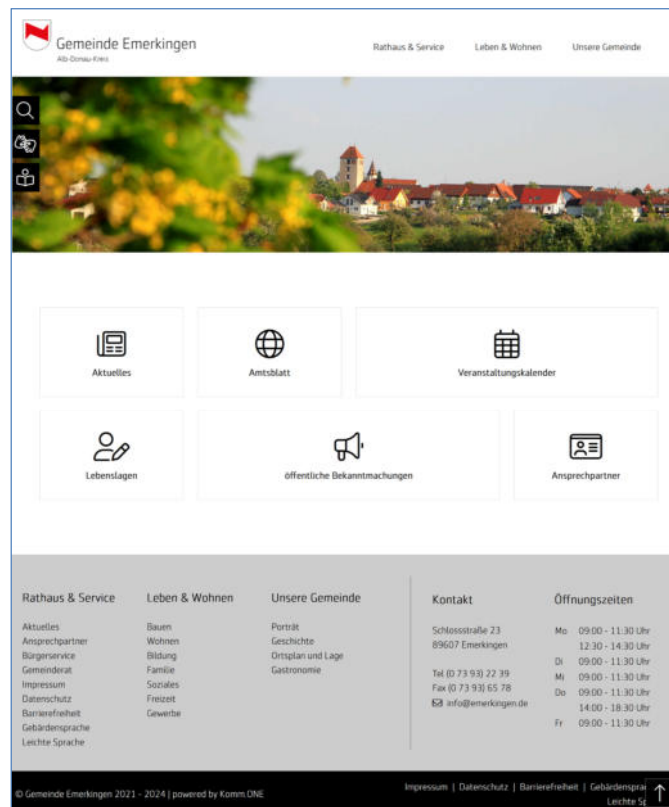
Gemeinde Emerkingen
Alb-Donau-Kreis

Rathaus & Service Leben & Wohnen Unsere Gemeinde

Aktuelles

Amtsblatt

Veranstaltungskalender

Lebenslagen

öffentliche Bekanntmachungen

Ansprechpartner

Rathaus & Service
Aktuelles
Ansprechpartner
Bürgerservice
Gemeinderat
Impressum
Datenschutz
Barrierefreiheit
Gebärdensprache
Leichte Sprache

Leben & Wohnen
Bauen
Wohnen
Bildung
Familie
Soziales
Freizeit
Gewerbe

Unsere Gemeinde
Porträt
Geschichte
Ortsplan und Lage
Gastronomie

Kontakt
Schlossstraße 23
89607 Emerkingen

Tel (0 73 93) 22 39
Fax (0 73 93) 65 78
info@emerkingen.de

Öffnungszeiten
Mo 09:00 - 11:30 Uhr
12:30 - 14:30 Uhr
Di 09:00 - 11:30 Uhr
Mi 09:00 - 11:30 Uhr
Do 09:00 - 11:30 Uhr
14:00 - 18:30 Uhr
Fr 09:00 - 11:30 Uhr

© Gemeinde Emerkingen 2021 - 2024 | powered by Komm.ONE

Impressum | Datenschutz | Barrierefreiheit | Gebärdenspra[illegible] Leichte S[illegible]